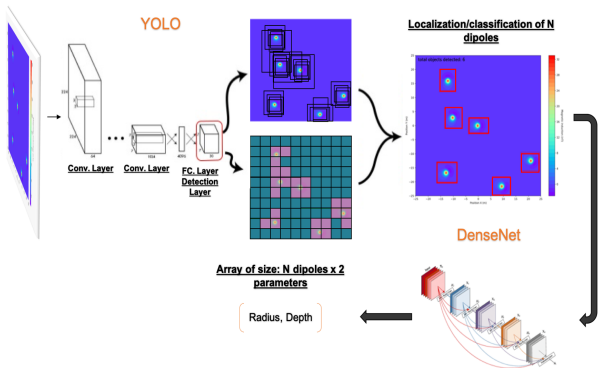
YOLO

Localization/classification of N dipoles

Total objects detected: 6

Conv. Layer

Conv. Layer

FC. Layer Detection Layer

64

4096

30

DenseNet

Array of size: N dipoles x 2 parameters

Radius, Depth